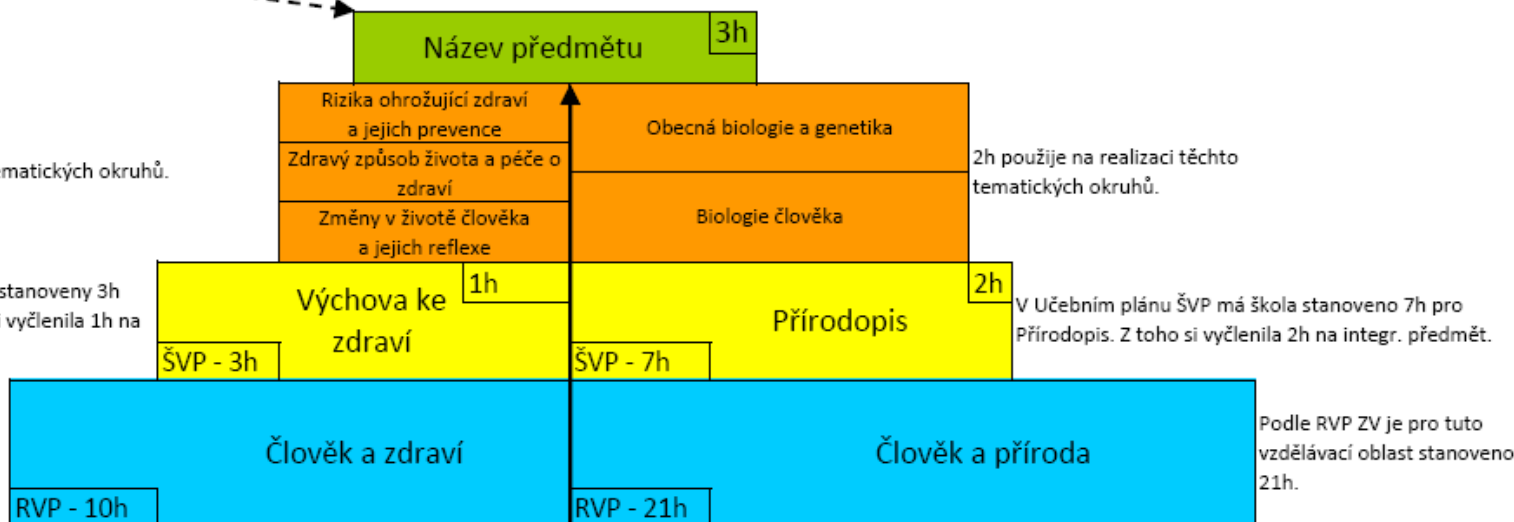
Název předmětu
3h

Rizika ohrožující zdraví a jejich prevence
Zdravý způsob života a péče o zdraví
Změny v životě člověka a jejich reflexe

Obecná biologie a genetika
Biologie člověka

ematických okruhů.

2h použije na realizaci těchto tematických okruhů.

stanoveny 3h
vyčlenila 1h na

Výchova ke zdraví
1h
ŠVP - 3h

Přírodopis
2h
ŠVP - 7h

V Učebním plánu ŠVP má škola stanoveno 7h pro Přírodopis. Z toho si vyčlenila 2h na integr. předmět.

Člověk a zdraví
RVP - 10h

Člověk a příroda
RVP - 21h

Podle RVP ZV je pro tuto vzdělávací oblast stanoveno 21h.